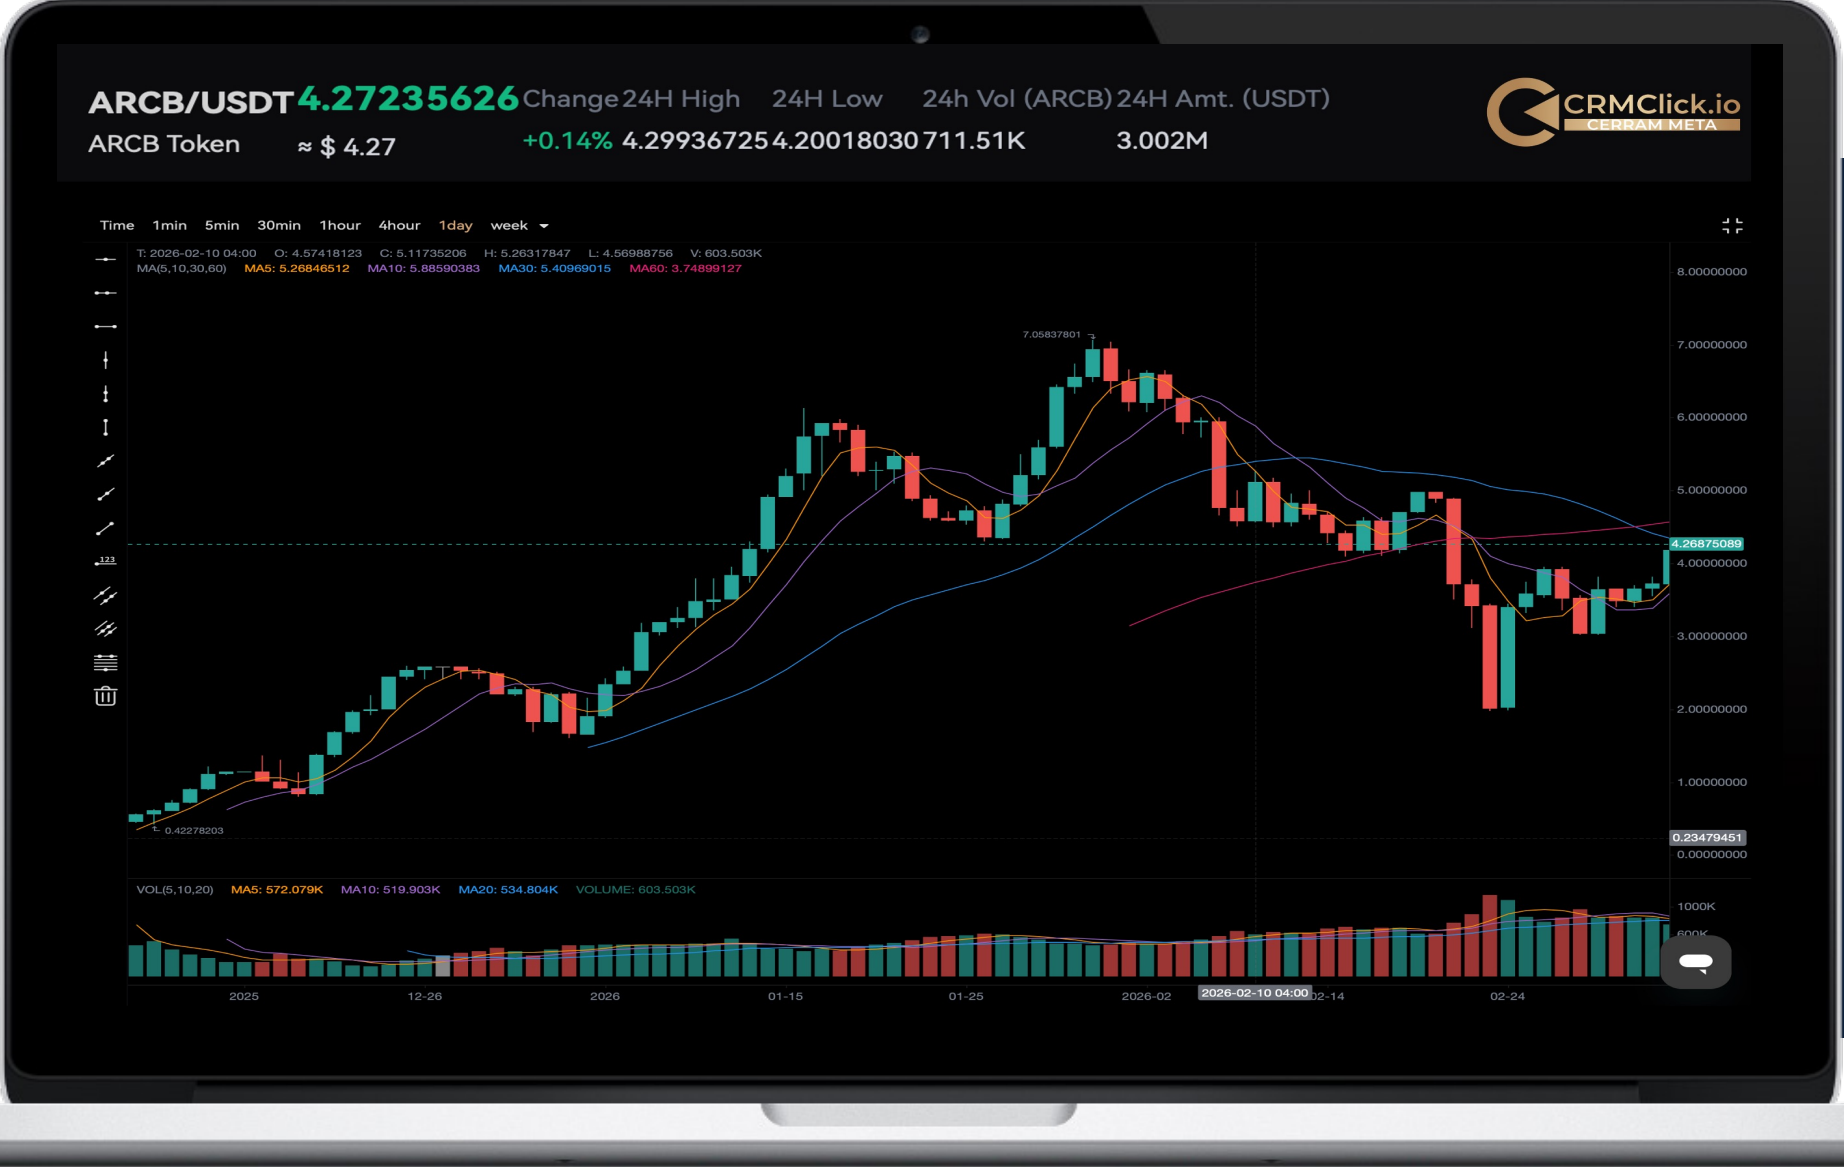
ARCB/USDT 4.27235626 Change 24H High 24H Low 24h Vol (ARCB) 24H Amt. (USDT)

ARCB Token ≈ $ 4.27 +0.14% 4.29936725 4.20018030 711.51K 3.002M

CRMClick.io
CERRAM META

Time 1min 5min 30min 1hour 4hour 1day week

T: 2026-02-10 04:00 O: 4.57418123 C: 5.11735206 H: 5.26317847 L: 4.56988756 V: 603.503K
MA(5,10,30,60) MA5: 5.26846512 MA10: 5.88590383 MA30: 5.40969015 MA60: 3.74899127

7.05837801

0.42278203

8.00000000
7.00000000
6.00000000
5.00000000
4.26875089
4.00000000
3.00000000
2.00000000
1.00000000
0.23479451
0.00000000

VOL(5,10,20) MA5: 572.079K MA10: 519.903K MA20: 534.804K VOLUME: 603.503K

1000K
600K

2025 12-26 2026 01-15 01-25 2026-02 2026-02-10 04:00 02-14 02-24